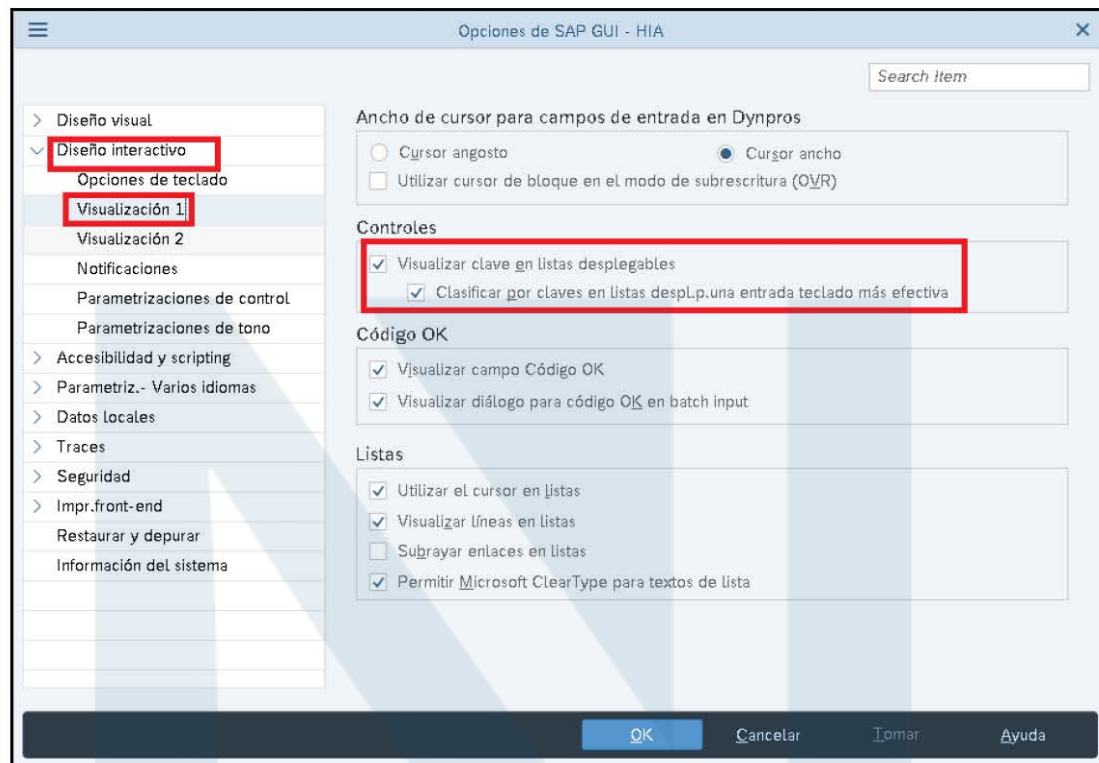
Opciones de SAP GUI - HIA

Search Item

Diseño visual
Diseño interactivo
Opciones de teclado
Visualización 1
Visualización 2
Notificaciones
Parametrizaciones de control
Parametrizaciones de tono
Accesibilidad y scripting
Parametriz.- Varios idiomas
Datos locales
Traces
Seguridad
Impr.front-end
Restaurar y depurar
Información del sistema

Ancho de cursor para campos de entrada en Dynpros
Cursor angosto
Cursor ancho
Utilizar cursor de bloque en el modo de subrescritura (OVR)

Controles
Visualizar clave en listas desplegables
Clasificar por claves en listas despl.p.una entrada teclado más efectiva

Código OK
Visualizar campo Código OK
Visualizar diálogo para código OK en batch input

Listas
Utilizar el cursor en listas
Visualizar líneas en listas
Subrayar enlaces en listas
Permitir Microsoft ClearType para textos de lista

OK
Cancelar
Tomar
Ayuda